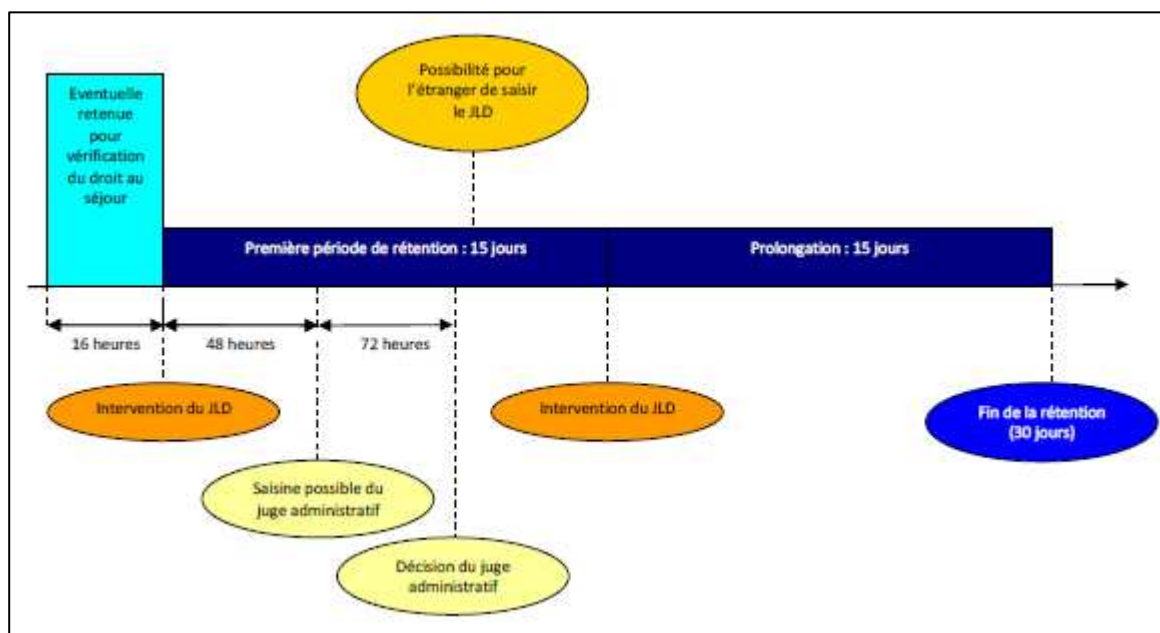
Eventuelle retenue pour vérification du droit au séjour

Possibilité pour l'étranger de saisir le JLD

Première période de rétention : 15 jours

Prolongation : 15 jours

16 heures

48 heures

72 heures

Intervention du JLD

Intervention du JLD

Fin de la rétention (30 jours)

Saisine possible du juge administratif

Décision du juge administratif